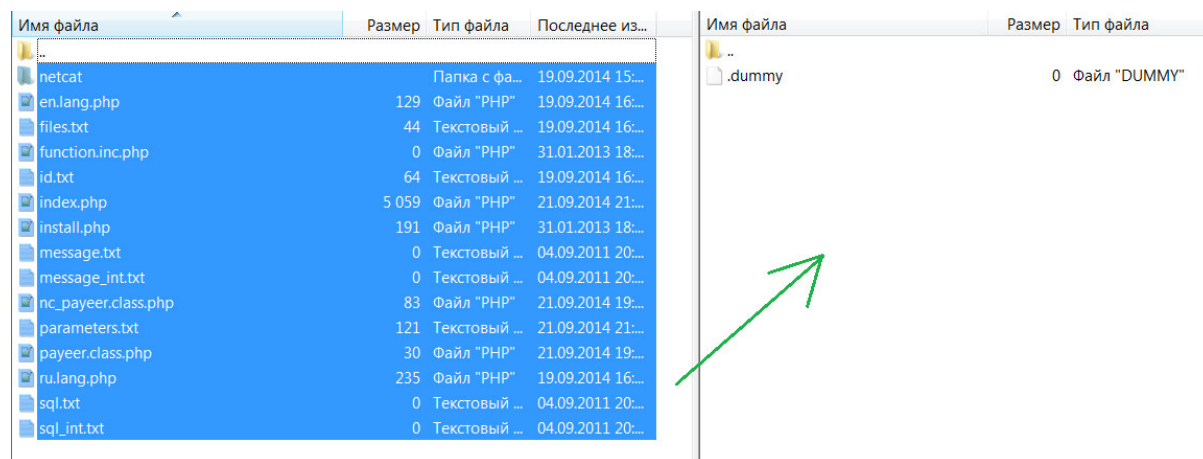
| Имя файла | Размер | Тип файла | Последнее из... |
|---|---|---|---|
| .. | | | |
| netcat | | Папка с фа... | 19.09.2014 15:... |
| en.lang.php | 129 | Файл "PHP" | 19.09.2014 16:... |
| files.txt | 44 | Текстовый ... | 19.09.2014 16:... |
| function.inc.php | 0 | Файл "PHP" | 31.01.2013 18:... |
| id.txt | 64 | Текстовый ... | 19.09.2014 16:... |
| index.php | 5 059 | Файл "PHP" | 21.09.2014 21:... |
| install.php | 191 | Файл "PHP" | 31.01.2013 18:... |
| message.txt | 0 | Текстовый ... | 04.09.2011 20:... |
| message_int.txt | 0 | Текстовый ... | 04.09.2011 20:... |
| nc_payeer.class.php | 83 | Файл "PHP" | 21.09.2014 19:... |
| parameters.txt | 121 | Текстовый ... | 21.09.2014 21:... |
| payeer.class.php | 30 | Файл "PHP" | 21.09.2014 19:... |
| ru.lang.php | 235 | Файл "PHP" | 19.09.2014 16:... |
| sql.txt | 0 | Текстовый ... | 04.09.2011 20:... |
| sql_int.txt | 0 | Текстовый ... | 04.09.2011 20:... |

| Имя файла | Размер | Тип файла |
|---|---|---|
| .. | | |
| .dummy | 0 | Файл "DUMMY" |